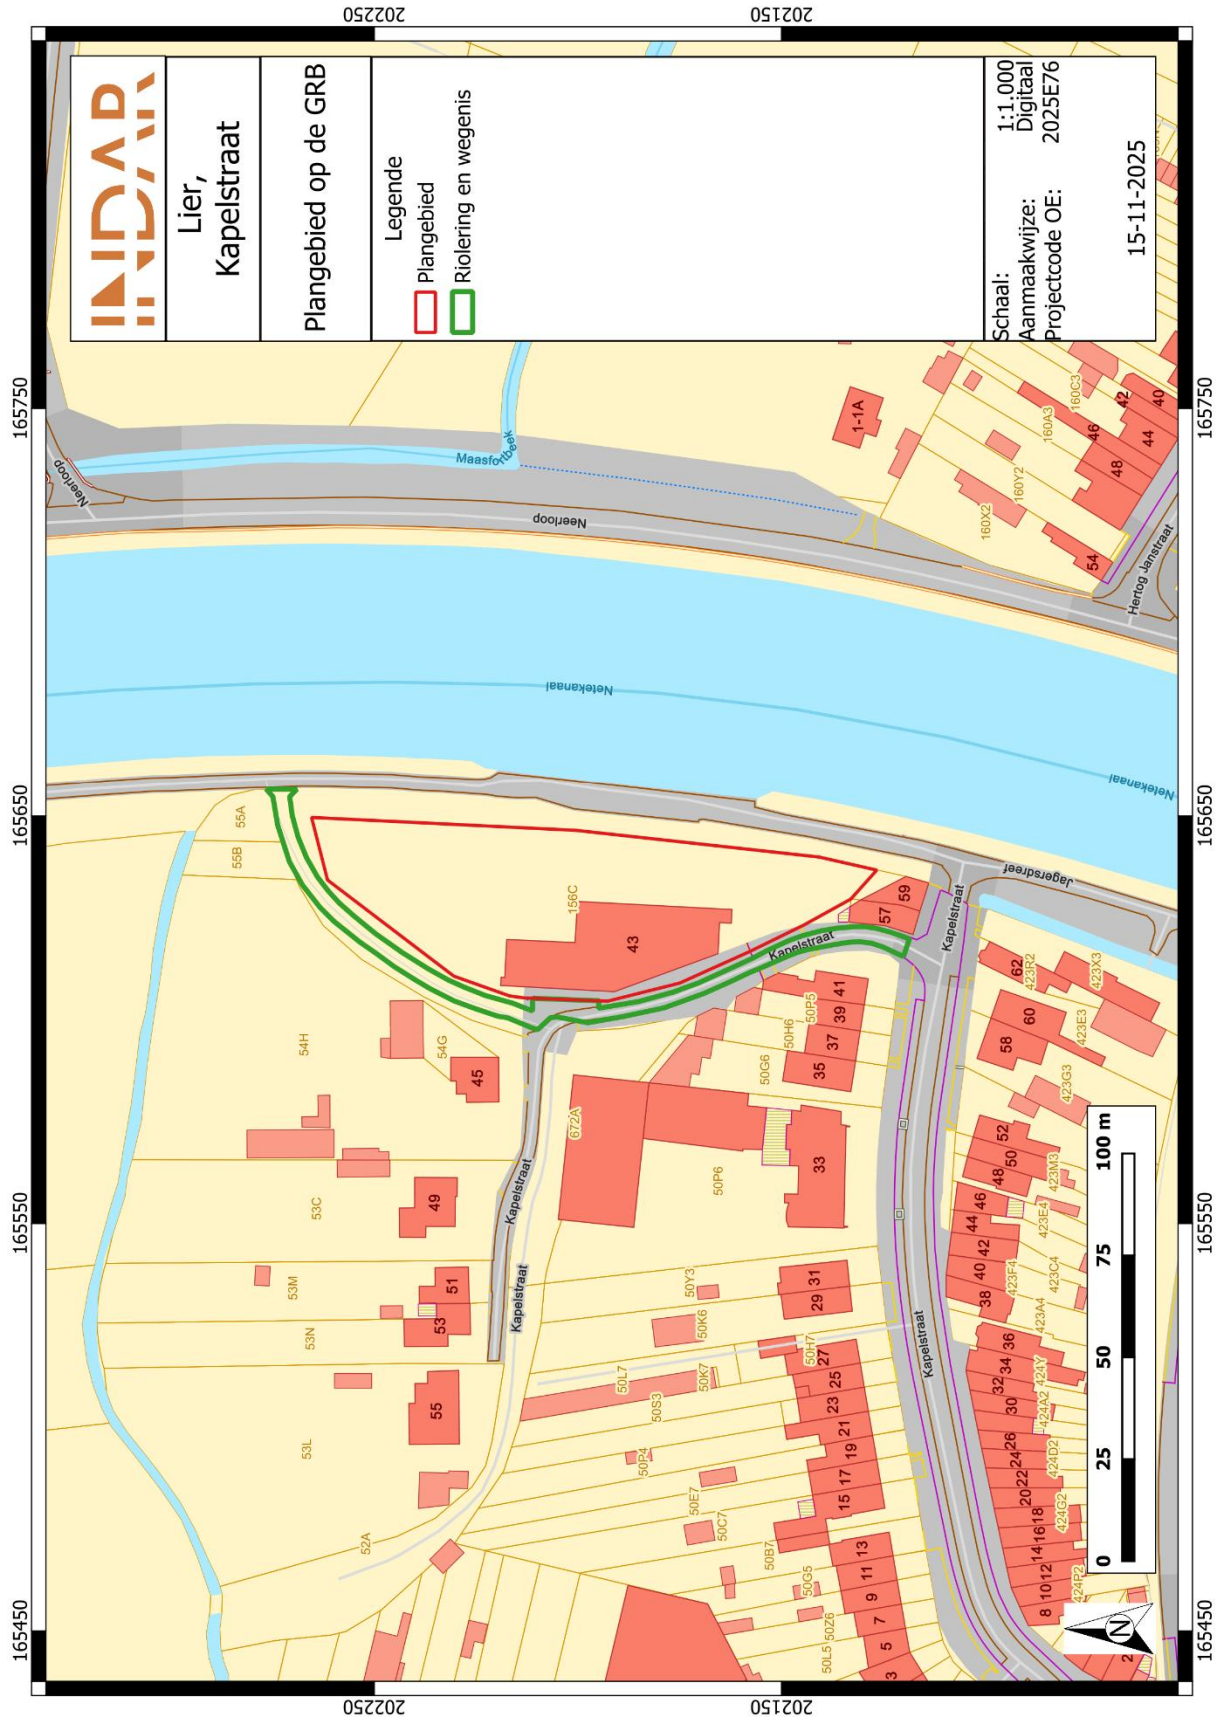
INDAR

Lier,
Kapelstraat

Plangebied op de GRB

Legende
Plangebied
Riolering en wegenis

Schaal: 1:1.000
Aanmaakwijze: Digitaal
Projectcode OE: 2025E76

15-11-2025

202250
202150
165750
165650
165550
165450

Neerloop
Maasfortbeek
Netekanaal
Jagersdreef
Kapelstraat
Hertog Janstraat

1-1A
160A3
160C3
160Y2
160X2
46
48
42
44
40
54
55A
55B
156C
43
57
59
62
423R2
423X3
60
58
423E3
423G3
54H
54G
45
50P5
41
39
37
35
50H6
50G6
672A
33
50P6
52
50
48
46
44
42
40
38
423M3
423E4
423C4
423F4
423A4
53C
49
53M
51
53
53N
50Y3
50K6
29
31
50H7
27
25
23
21
19
17
15
13
11
9
7
5
3
50L7
50K7
50S3
55
53L
50P4
50E7
50C7
50B7
50G5
50Z6
50L5
52A
36
34
32
30
26
24
22
20
18
16
14
12
10
8
424Y
424A2
424D2
424G2
424P2
2

0 25 50 75 100 m
N